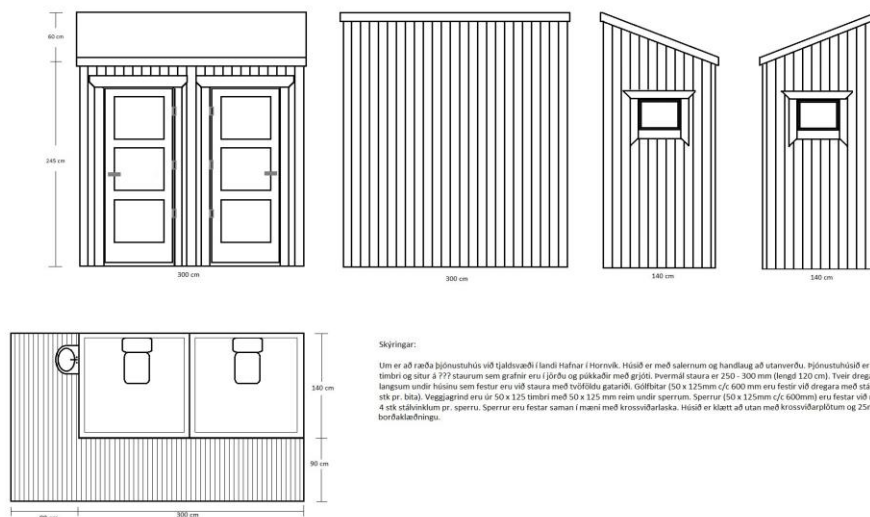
60 cm

245 cm

300 cm

300 cm

140 cm

140 cm

140 cm

90 cm

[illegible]

300 cm

Skýringar:

Um er að ræða þjónustuhús við tjaldsvæði í landi Hafnar í Hornvík. Húsið er með salernum og handlaug að utanverðu. Þjónustuhúsið er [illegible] timbri og situr á ??? staurum sem grafnir eru í jörðu og þúkkaðir með grjóti. Þvermál staura er 250 - 300 mm (lengd 120 cm). Tveir drega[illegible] langsum undir húsinu sem festur eru við staura með tvöföldu gataríði. Gólfbitar (50 x 125mm c/c 600 mm eru festir við dregara með stá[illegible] stk pr. bita). Veggjagrind eru úr 50 x 125 timbri með 50 x 125 mm reim undir sperrum. Sperrur (50 x 125mm c/c 600mm) eru festar við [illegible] 4 stk stálvinklum pr. sperru. Sperrur eru festar saman í mæni með krossviðarlaska. Húsið er klætt að utan með krossviðarplötum og 25m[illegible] borðaklæðningu.